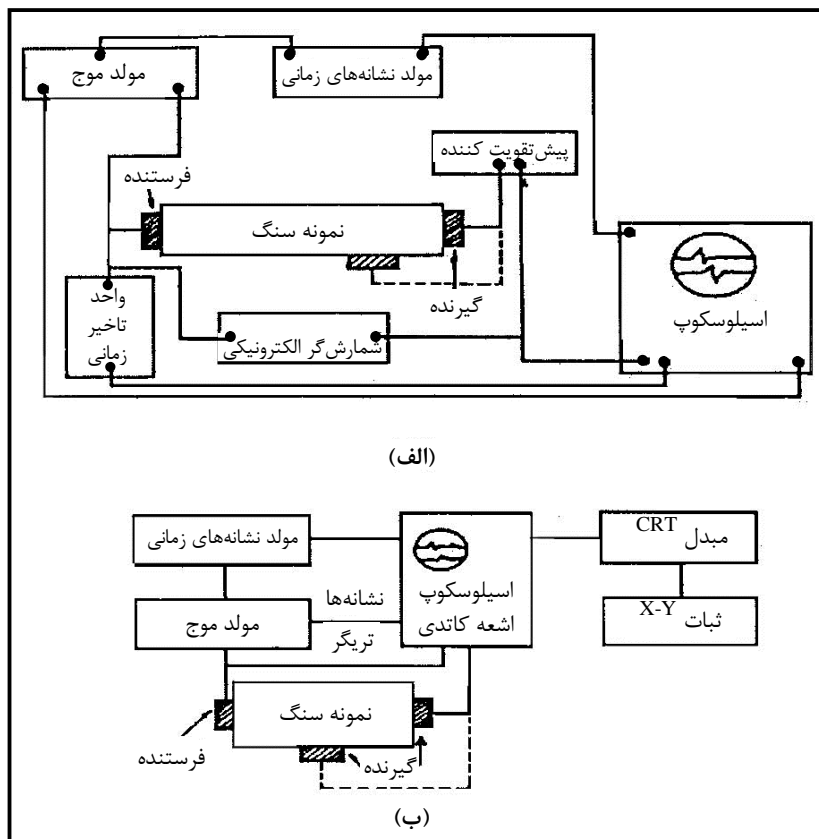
مولد نشانه‌های زمانی

مولد موج

پیش‌تقویت کننده

فرستنده

نمونه سنگ

گیرنده

واحد تاخیر زمانی

شمارش‌گر الکترونیکی

اسیلوسکوپ

(الف)

مولد نشانه‌های زمانی

اسیلوسکوپ اشعه کاتدی

مبدل CRT

ثبات X-Y

نشانه‌ها

مولد موج

تریگر

نمونه سنگ

فرستنده

گیرنده

(ب)